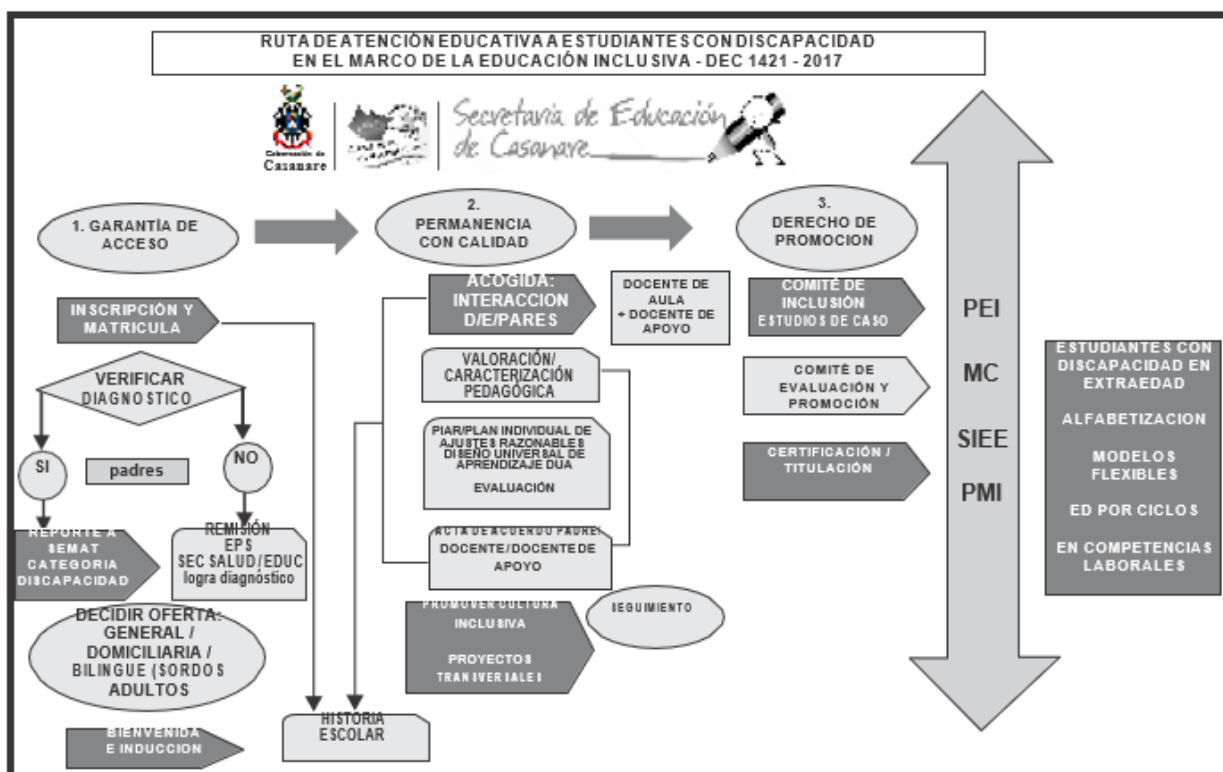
RUTA DE ATENCIÓN EDUCATIVA A ESTUDIANTES CON DISCAPACIDAD
EN EL MARCO DE LA EDUCACIÓN INCLUSIVA - DEC 1421 - 2017

Gobernación de Casanare

Secretaría de Educación de Casanare

1. GARANTÍA DE ACCESO

2. PERMANENCIA CON CALIDAD

3. DERECHO DE PROMOCION

INSCRIPCIÓN Y MATRICULA

VERIFICAR DIAGNOSTICO

SI

padres

NO

REPORTE A SEMAT CATEGORIA DISCAPACIDAD

REMISIÓN EPS SEC SALUD/EDUC logra diagnóstico

DECIDIR OFERTA: GENERAL / DOMICILIARIA / BILINGUE (SORDOS ADULTOS

BIENVENIDA E INDUCCION

ACOGIDA: INTERACCION D/E/PARES

DOCENTE DE AULA + DOCENTE DE APOYO

VALORACIÓN/ CARACTERIZACIÓN PEDAGÓGICA

PIAR/PLAN INDIVIDUAL DE AJUSTES RAZONABLES DISEÑO UNIVERSAL DE APRENDIZAJE DUA

EVALUACIÓN

ACTA DE ACUERDO PADRE/ DOCENTE/DOCENTE DE APOYO

PROMOVER CULTURA INCLUSIVA

PROYECTOS TRANSVERSALES

SEGUIMIENTO

HISTORIA ESCOLAR

COMITÉ DE INCLUSIÓN ESTUDIOS DE CASO

COMITÉ DE EVALUACIÓN Y PROMOCIÓN

CERTIFICACIÓN / TITULACIÓN

PEI

MC

SIEE

PMI

ESTUDIANTES CON DISCAPACIDAD EN EXTRAEDAD

ALFABETIZACION

MODELOS FLEXIBLES

ED POR CICLOS

EN COMPETENCIAS LABORALES